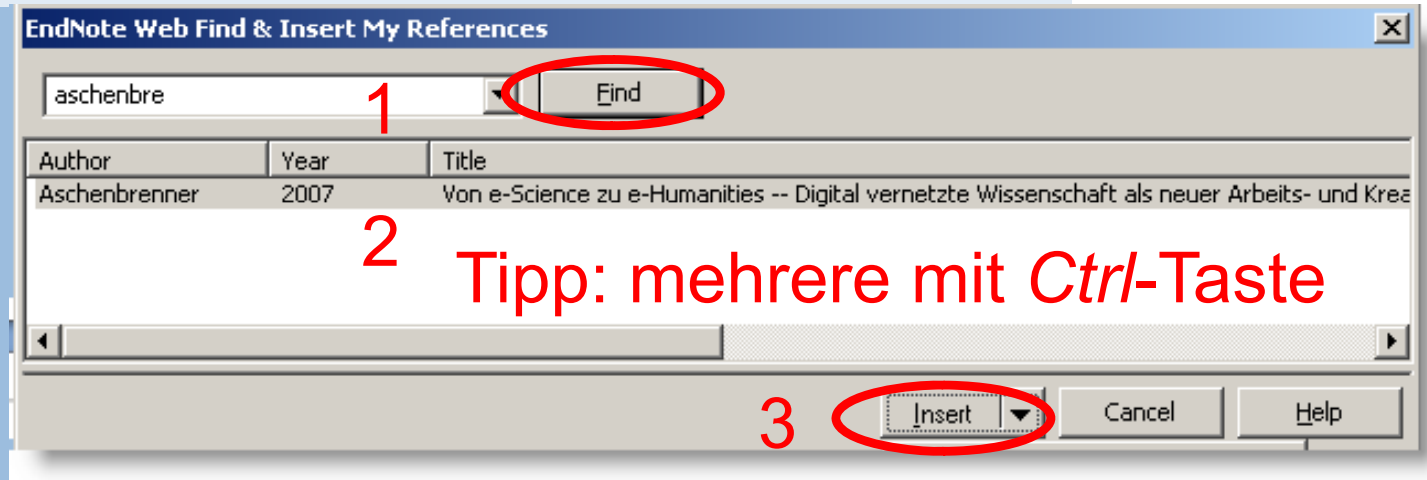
EndNote Web Find & Insert My References

aschenbre

Find

1

| Author | Year | Title |
|---|---|---|
| Aschenbrenner | 2007 | Von e-Science zu e-Humanities -- Digital vernetzte Wissenschaft als neuer Arbeits- und Krea |

2

Tipp: mehrere mit *Ctrl*-Taste

3

Insert

Cancel

Help